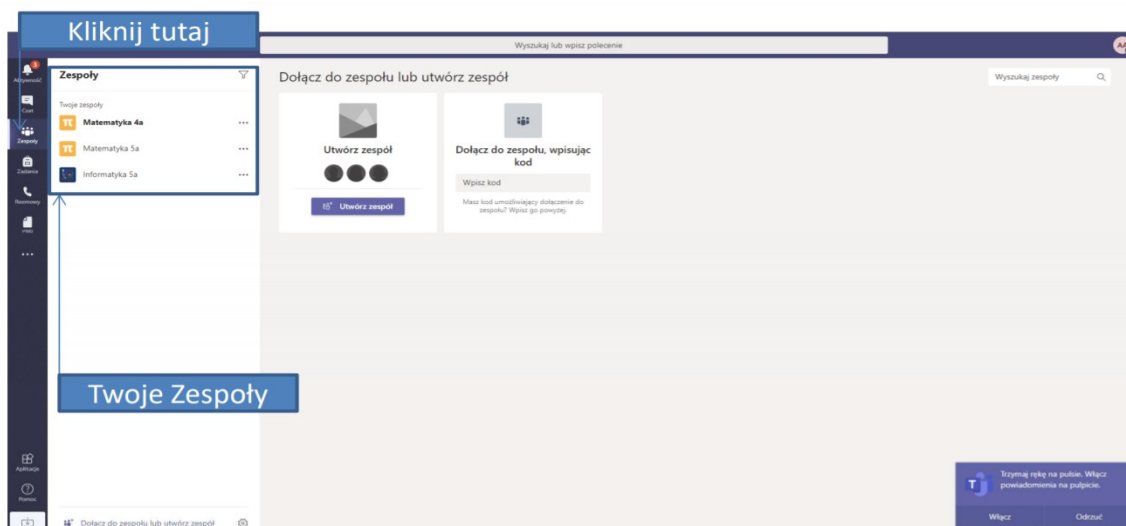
Kliknij tutaj

Wyszukaj lub wpisz polecenie

AA

Aktywność
Czat
Zespoły
Zadania
Rozmowy
Pliki
...

Zespoły

Twoje zespoły

Matematyka 4a ...

Matematyka 5a ...

Informatyka 5a ...

Dołącz do zespołu lub utwórz zespół

Wyszukaj zespoły

Utwórz zespół

Utwórz zespół

Dołącz do zespołu, wpisując kod

Wpisz kod

Masz kod umożliwiający dołączenie do zespołu? Wpisz go powyżej.

Twoje Zespoły

Aplikacje
Pomoc

Dołącz do zespołu lub utwórz zespół

Trzymaj rękę na pulsie. Włącz powiadomienia na pulpicie.

Włącz

Odrzuć